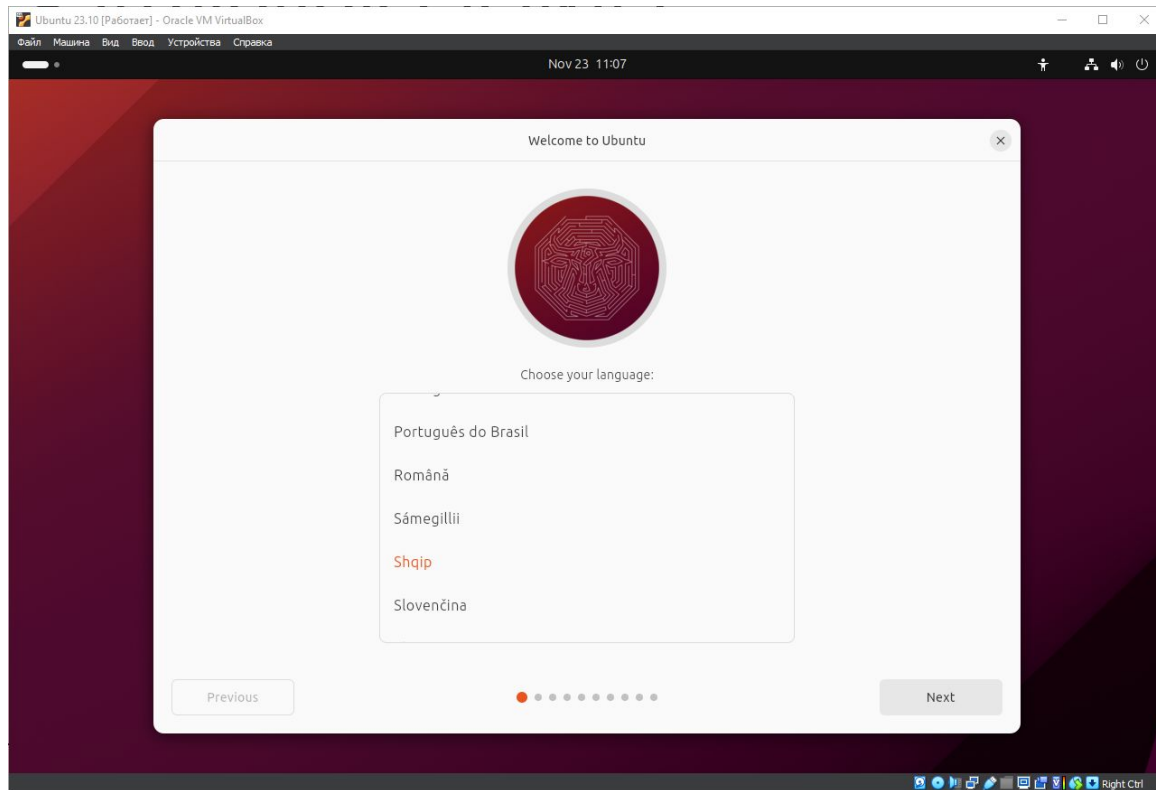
Ubuntu 23.10 [Работает] - Oracle VM VirtualBox

Файл Машина Вид Ввод Устройства Справка

Nov 23 11:07

Welcome to Ubuntu

Choose your language:

Português do Brasil

Română

Sámegillii

Shqip

Slovenčina

Previous

Next

Right Ctrl